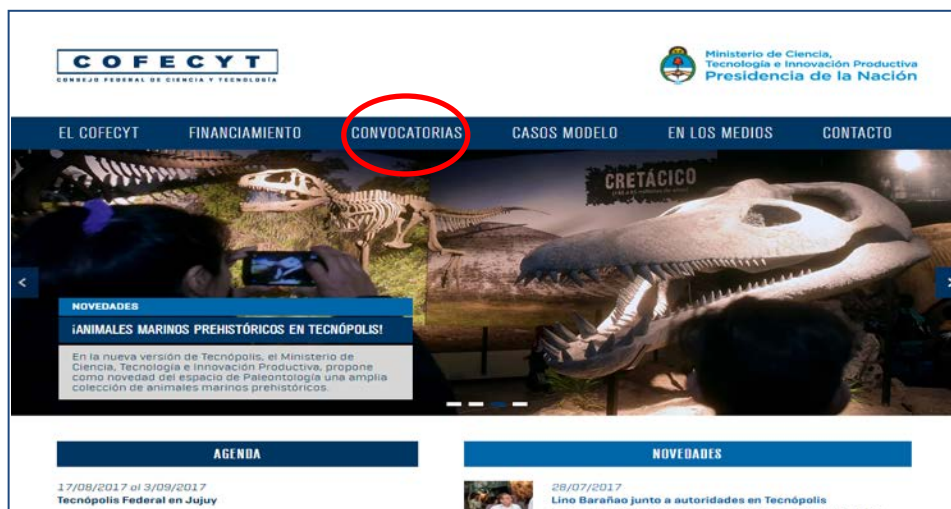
COFECYT
CONSEJO FEDERAL DE CIENCIA Y TECNOLOGÍA

Ministerio de Ciencia, Tecnología e Innovación Productiva
Presidencia de la Nación

EL COFECYT FINANCIAMIENTO CONVOCATORIAS CASOS MODELO EN LOS MEDIOS CONTACTO

CRETÁCICO

NOVEDADES
¡ANIMALES MARINOS PREHISTÓRICOS EN TECNÓPOLIS!
En la nueva versión de Tecnópolis, el Ministerio de Ciencia, Tecnología e Innovación Productiva, propone como novedad del espacio de Paleontología una amplia colección de animales marinos prehistóricos.

AGENDA
17/08/2017 al 3/09/2017
Tecnópolis Federal en Jujuy

NOVEDADES
28/07/2017
Lino Barañao junto a autoridades en Tecnópolis